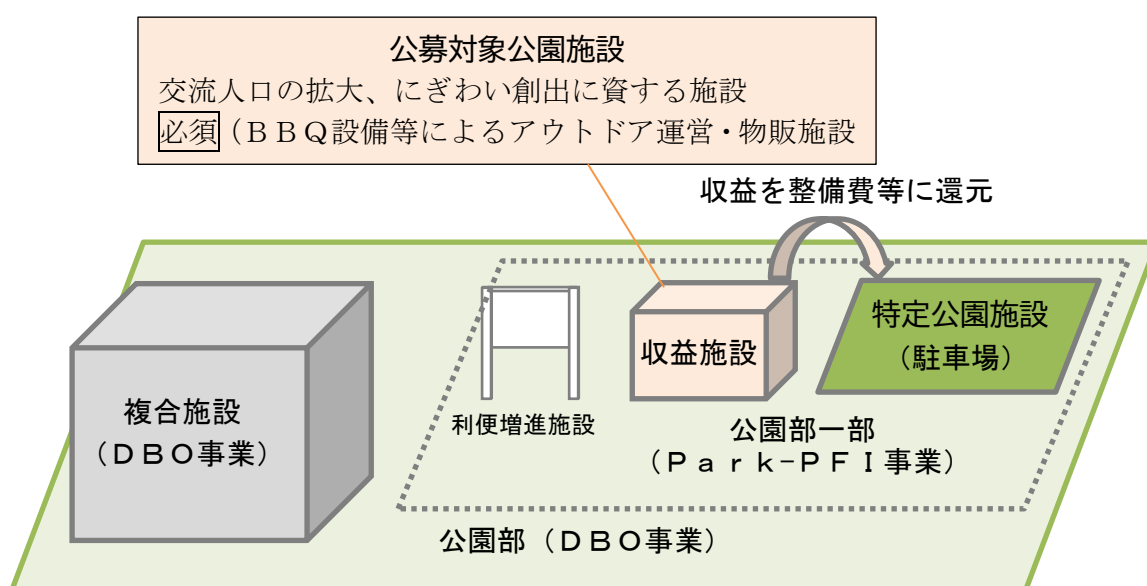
公募対象公園施設
交流人口の拡大、にぎわい創出に資する施設
必須（ＢＢＱ設備等によるアウトドア運営・物販施設

収益を整備費等に還元

複合施設
（ＤＢＯ事業）

利便増進施設

収益施設

特定公園施設
（駐車場）

公園部一部
（Ｐａｒｋ－ＰＦＩ事業）

公園部（ＤＢＯ事業）